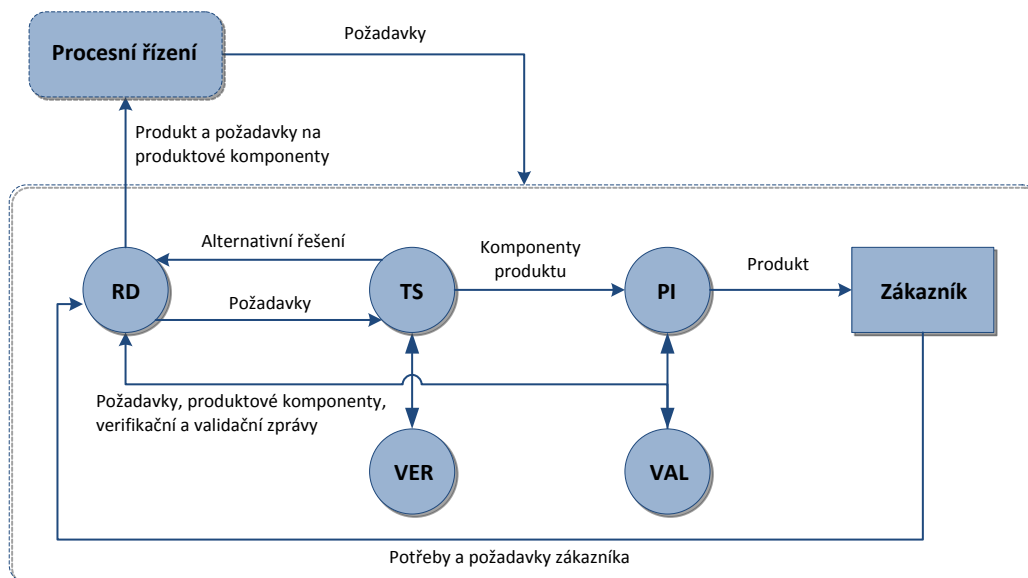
Procesní řízení

Požadavky

Produkt a požadavky na produktové komponenty

Alternativní řešení

Komponenty produktu

Produkt

RD

Požadavky

TS

PI

Zákazník

Požadavky, produktové komponenty, verifikační a validační zprávy

VER

VAL

Potřeby a požadavky zákazníka